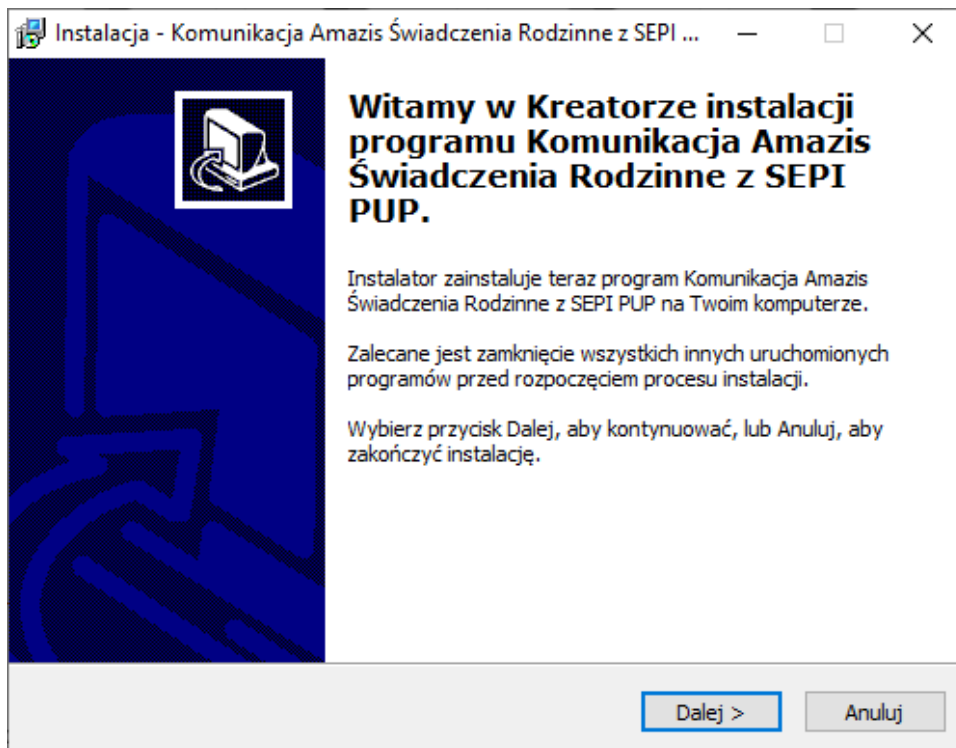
Instalacja - Komunikacja Amazis Świadczenia Rodzinne z SEPI ...

Witamy w Kreatorze instalacji programu Komunikacja Amazis Świadczenia Rodzinne z SEPI PUP.

Instalator zainstaluje teraz program Komunikacja Amazis Świadczenia Rodzinne z SEPI PUP na Twoim komputerze.

Zalecane jest zamknięcie wszystkich innych uruchomionych programów przed rozpoczęciem procesu instalacji.

Wybierz przycisk Dalej, aby kontynuować, lub Anuluj, aby zakończyć instalację.

Dalej >

Anuluj